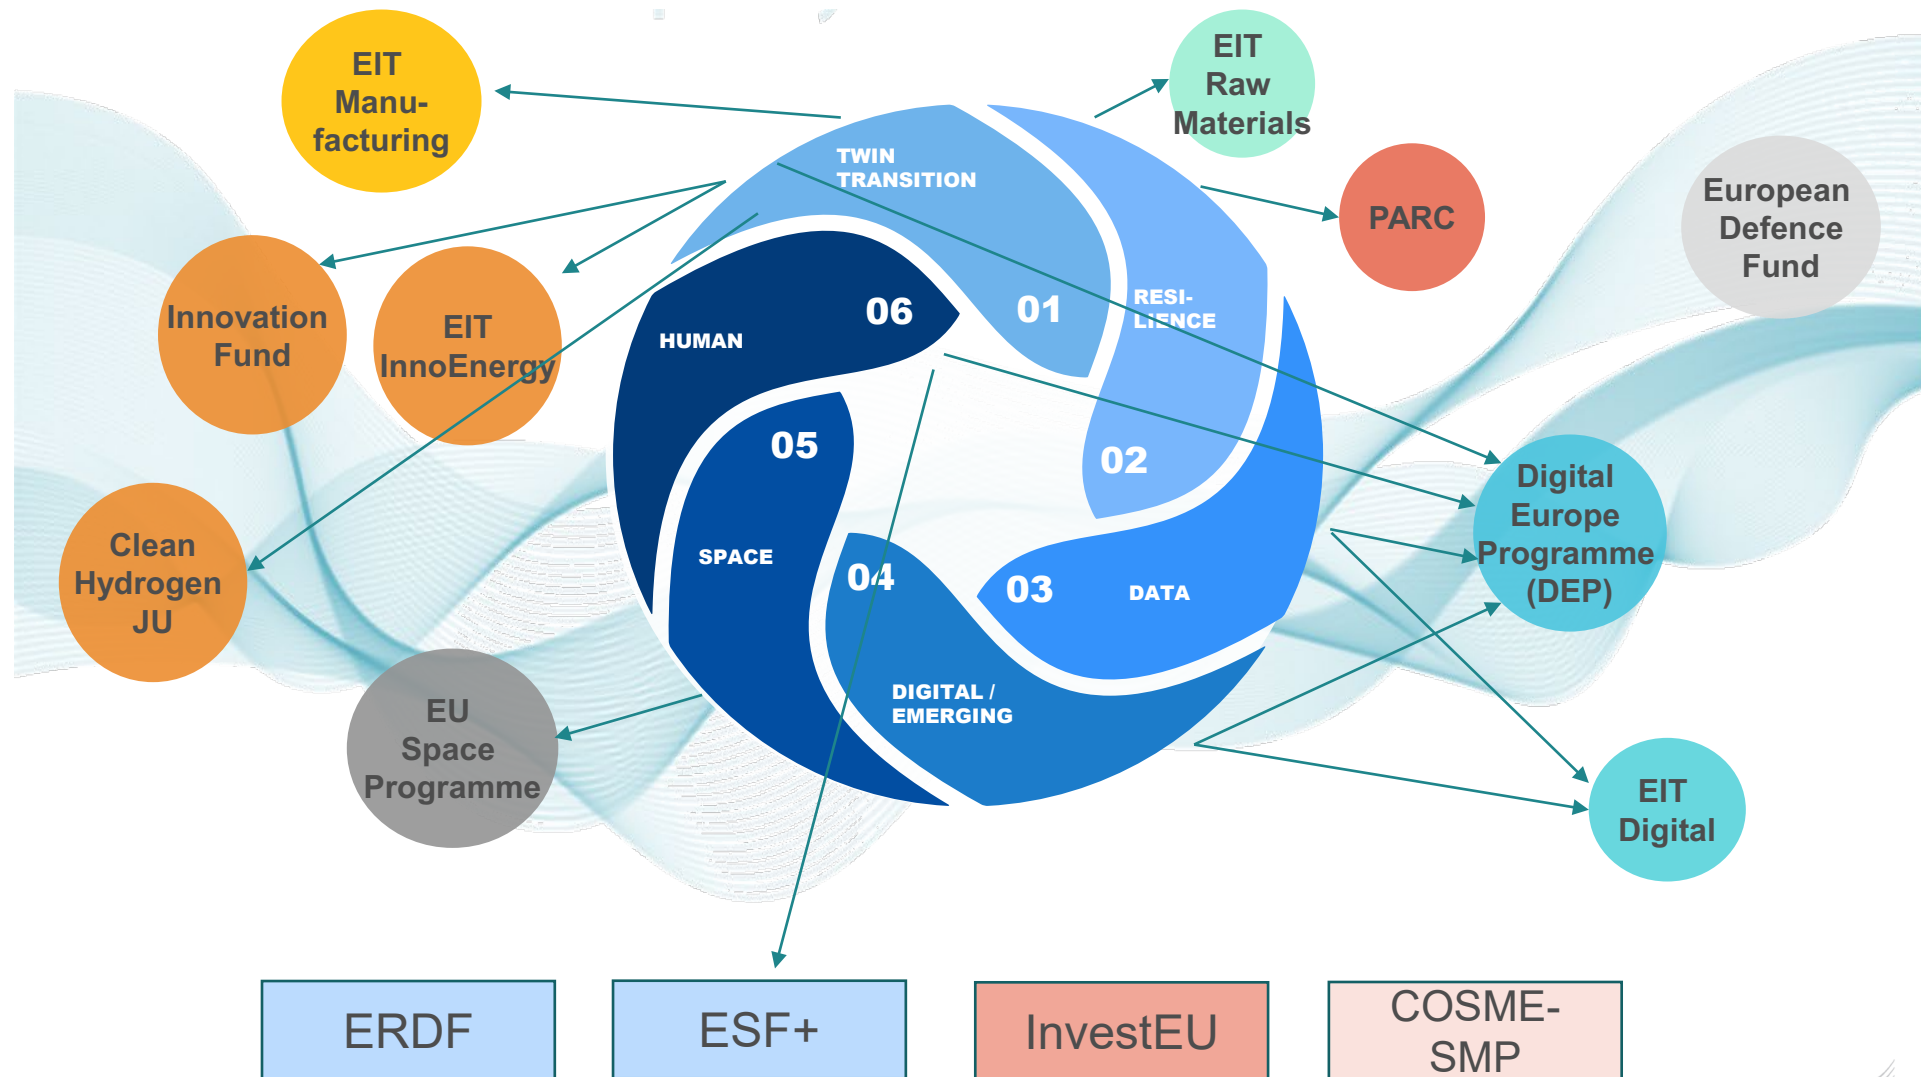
EIT Manufacturing

EIT Raw Materials

PARC

European Defence Fund

TWIN TRANSITION

01

RESILIENCE

02

03

DATA

04

DIGITAL / EMERGING

05

SPACE

06

HUMAN

Innovation Fund

EIT InnoEnergy

Clean Hydrogen JU

EU Space Programme

Digital Europe Programme (DEP)

EIT Digital

ERDF

ESF+

InvestEU

COSME-SMP